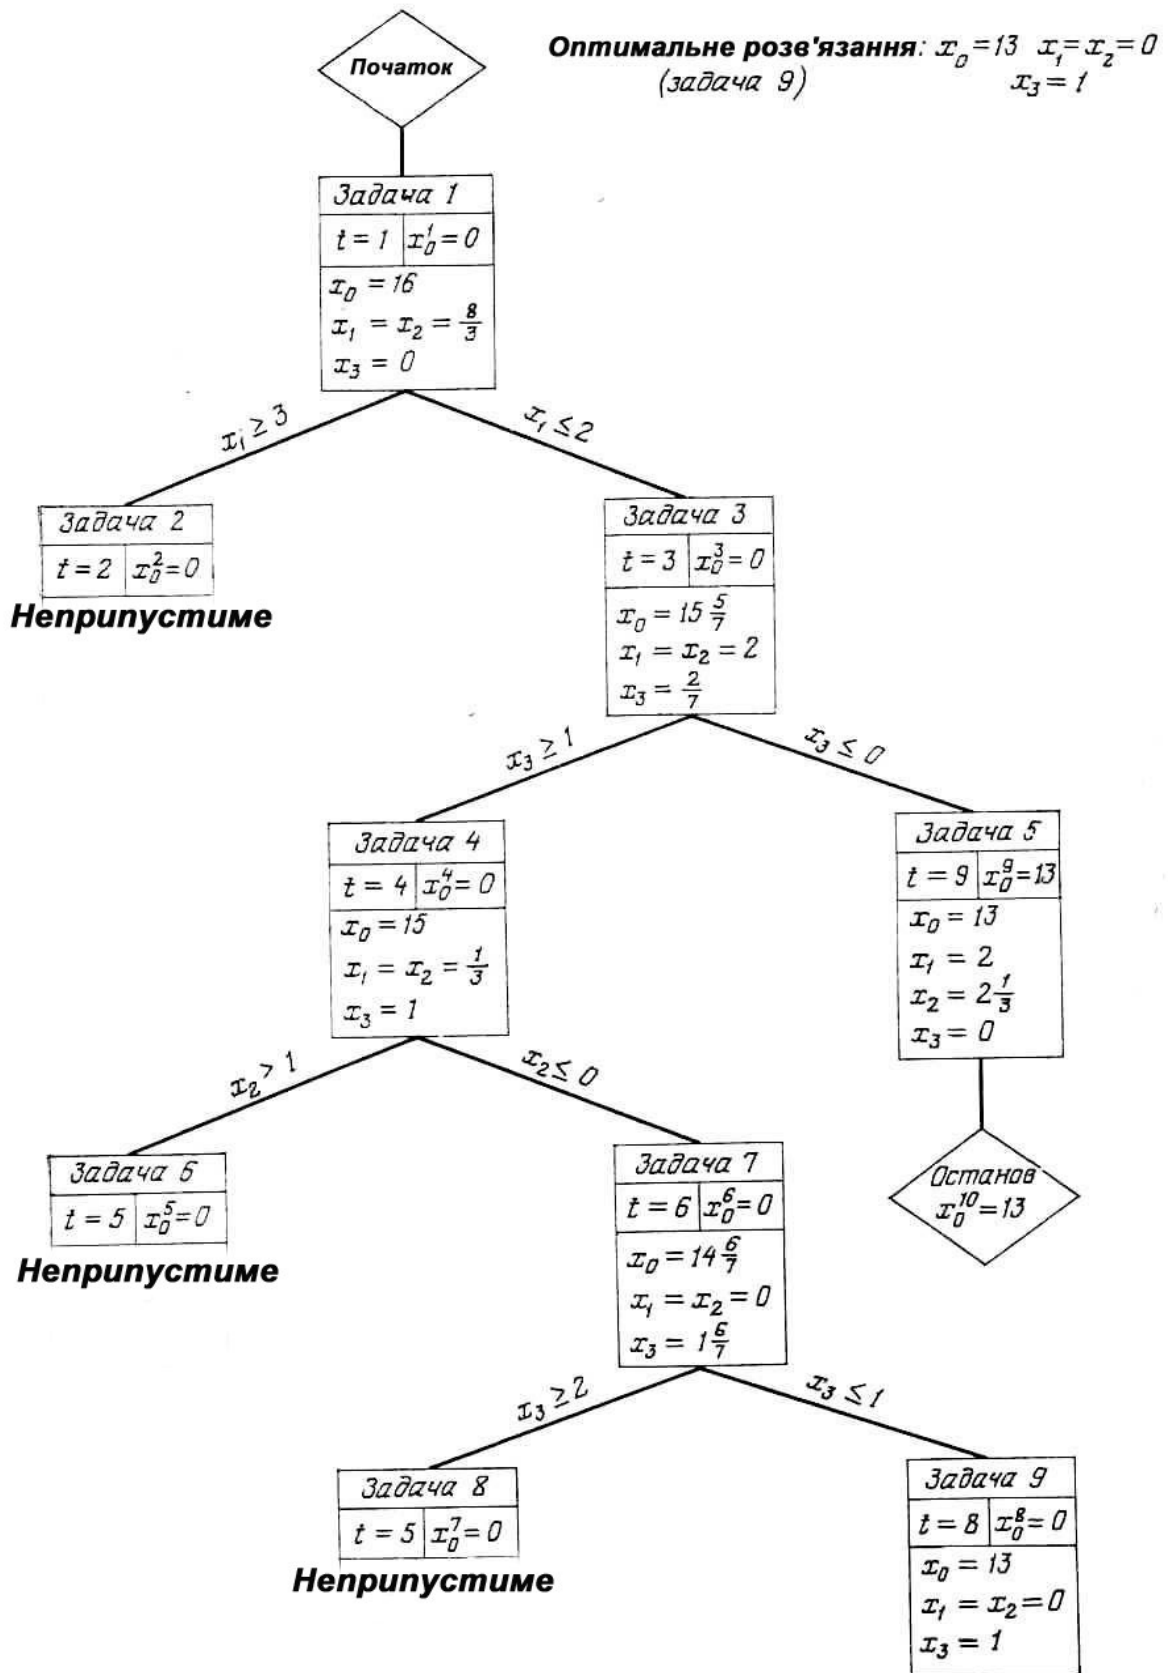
Початок

Оптимальне розв'язання: $x_0=13$ $x_1=x_2=0$ $x_3=1$
(задача 9)

Задача 1
$t=1$ | $x_0^1=0$
$x_0=16$
$x_1=x_2=\frac{8}{3}$
$x_3=0$

$x_1\geq 3$

$x_1\leq 2$

Задача 2
$t=2$ | $x_0^2=0$
Неприпустиме

Задача 3
$t=3$ | $x_0^3=0$
$x_0=15\frac{5}{7}$
$x_1=x_2=2$
$x_3=\frac{2}{7}$

$x_3\geq 1$

$x_3\leq 0$

Задача 4
$t=4$ | $x_0^4=0$
$x_0=15$
$x_1=x_2=\frac{1}{3}$
$x_3=1$

Задача 5
$t=9$ | $x_0^9=13$
$x_0=13$
$x_1=2$
$x_2=2\frac{1}{3}$
$x_3=0$

$x_2>1$

$x_2\leq 0$

Задача 6
$t=5$ | $x_0^5=0$
Неприпустиме

Задача 7
$t=6$ | $x_0^6=0$
$x_0=14\frac{6}{7}$
$x_1=x_2=0$
$x_3=1\frac{6}{7}$

Останов
$x_0^{10}=13$

$x_3\geq 2$

$x_3\leq 1$

Задача 8
$t=5$ | $x_0^7=0$
Неприпустиме

Задача 9
$t=8$ | $x_0^8=0$
$x_0=13$
$x_1=x_2=0$
$x_3=1$